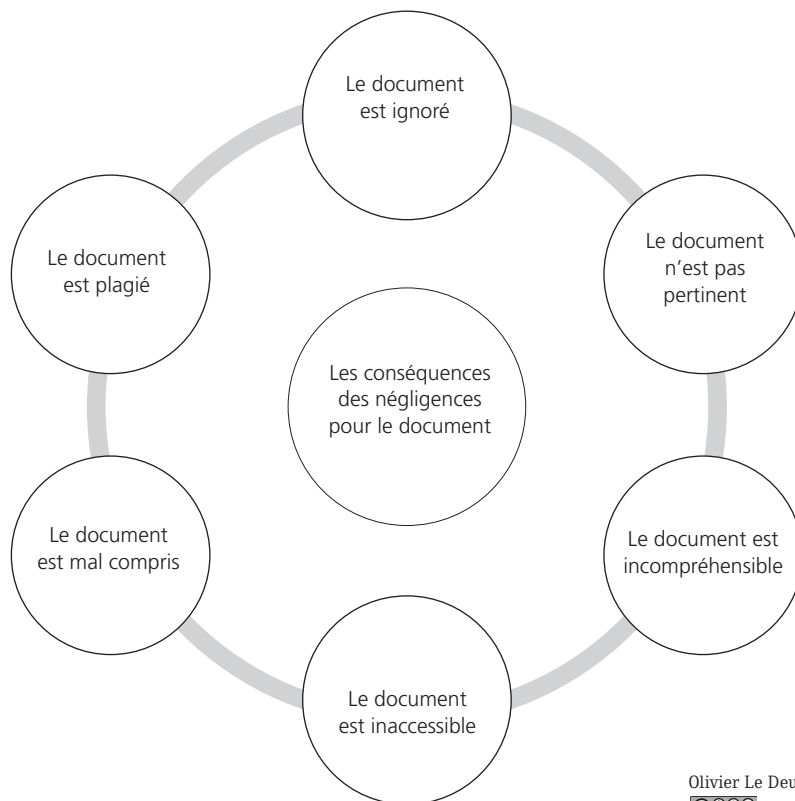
Le document est ignoré

Le document n'est pas pertinent

Le document est incompréhensible

Le document est inaccessible

Le document est mal compris

Le document est plagié

Les conséquences des négligences pour le document

Olivier Le Deu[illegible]